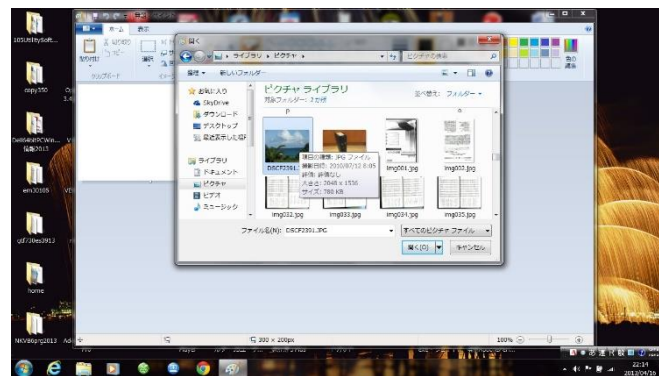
105UtilitySoft...

mapy350

Dell64bitPCWin... 橋爪2013

em30105

gtf/30es3913

home

NKV86gr2013

ホーム 表示

クリップボード

開く

ライブラリ ▸ ピクチャ ▸

ピクチャの検索

整理 ▾ 新しいフォルダー

お気に入り
SkyDrive
ダウンロード
デスクトップ
最近表示した場所

ライブラリ
ドキュメント
ピクチャ
ビデオ
ミュージック

ピクチャ ライブラリ
対象フォルダー: 2か所

並べ替え: フォルダー ▾

項目の種類: JPG ファイル
撮影日時: 2010/07/12 8:05
評価: 評価なし
大きさ: 2048 x 1536
サイズ: 786 KB

DSCF2391.JPG

img001.jpg

img002.jpg

img032.jpg

img033.jpg

img034.jpg

img035.jpg

ファイル名(N): DSCF2391.JPG

すべてのピクチャ ファイル

開く(O)

キャンセル

300 × 200px

100%

22:14
2013/04/16